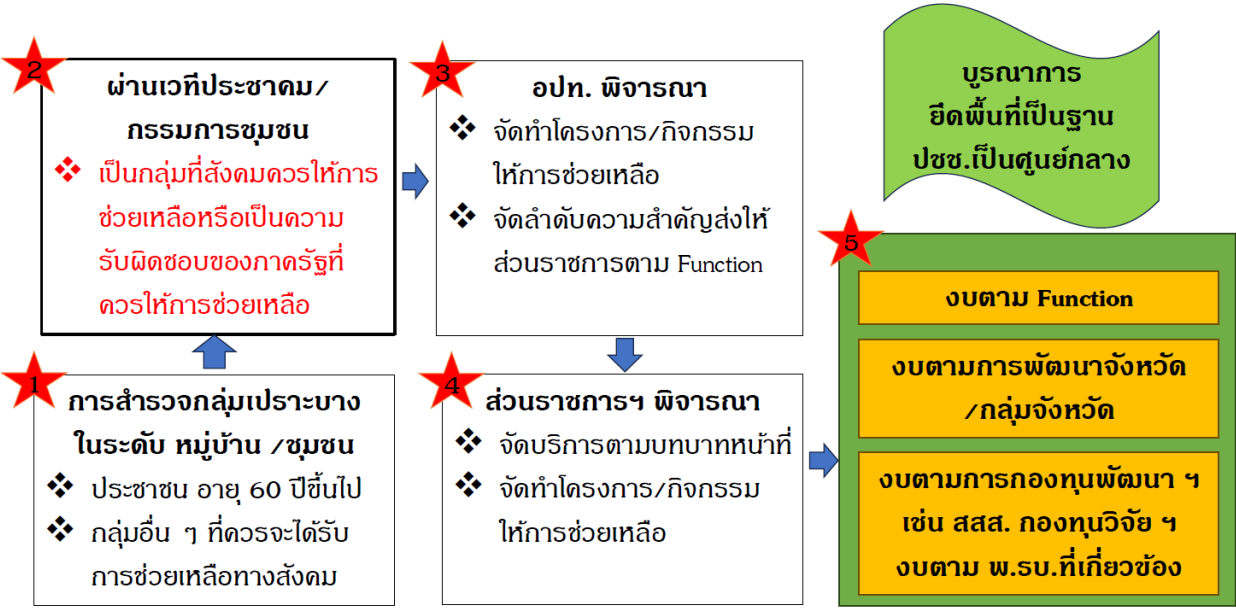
2
ผ่านเวทีประชาคม/กรรมการชุมชน
❖ เป็นกลุ่มที่สังคมควรให้การช่วยเหลือหรือเป็นความรับผิดชอบของภาครัฐที่ควรให้การช่วยเหลือ

3
อปท. พิจารณา
❖ จัดทำโครงการ/กิจกรรมให้การช่วยเหลือ
❖ จัดลำดับความสำคัญส่งให้ส่วนราชการตาม Function

บูรณาการ
ยึดพื้นที่เป็นฐาน
ปชช.เป็นศูนย์กลาง

1
การสำรวจกลุ่มเปราะบางในระดับ หมู่บ้าน /ชุมชน
❖ ประชาชน อายุ 60 ปีขึ้นไป
❖ กลุ่มอื่น ๆ ที่ควรจะได้รับการช่วยเหลือทางสังคม

4
ส่วนราชการฯ พิจารณา
❖ จัดบริการตามบทบาทหน้าที่
❖ จัดทำโครงการ/กิจกรรมให้การช่วยเหลือ

5
งบตาม Function
งบตามการพัฒนาจังหวัด/กลุ่มจังหวัด
งบตามการกองทุนพัฒนา ฯ เช่น สสส. กองทุนวิจัย ฯ งบตาม พ.รบ.ที่เกี่ยวข้อง